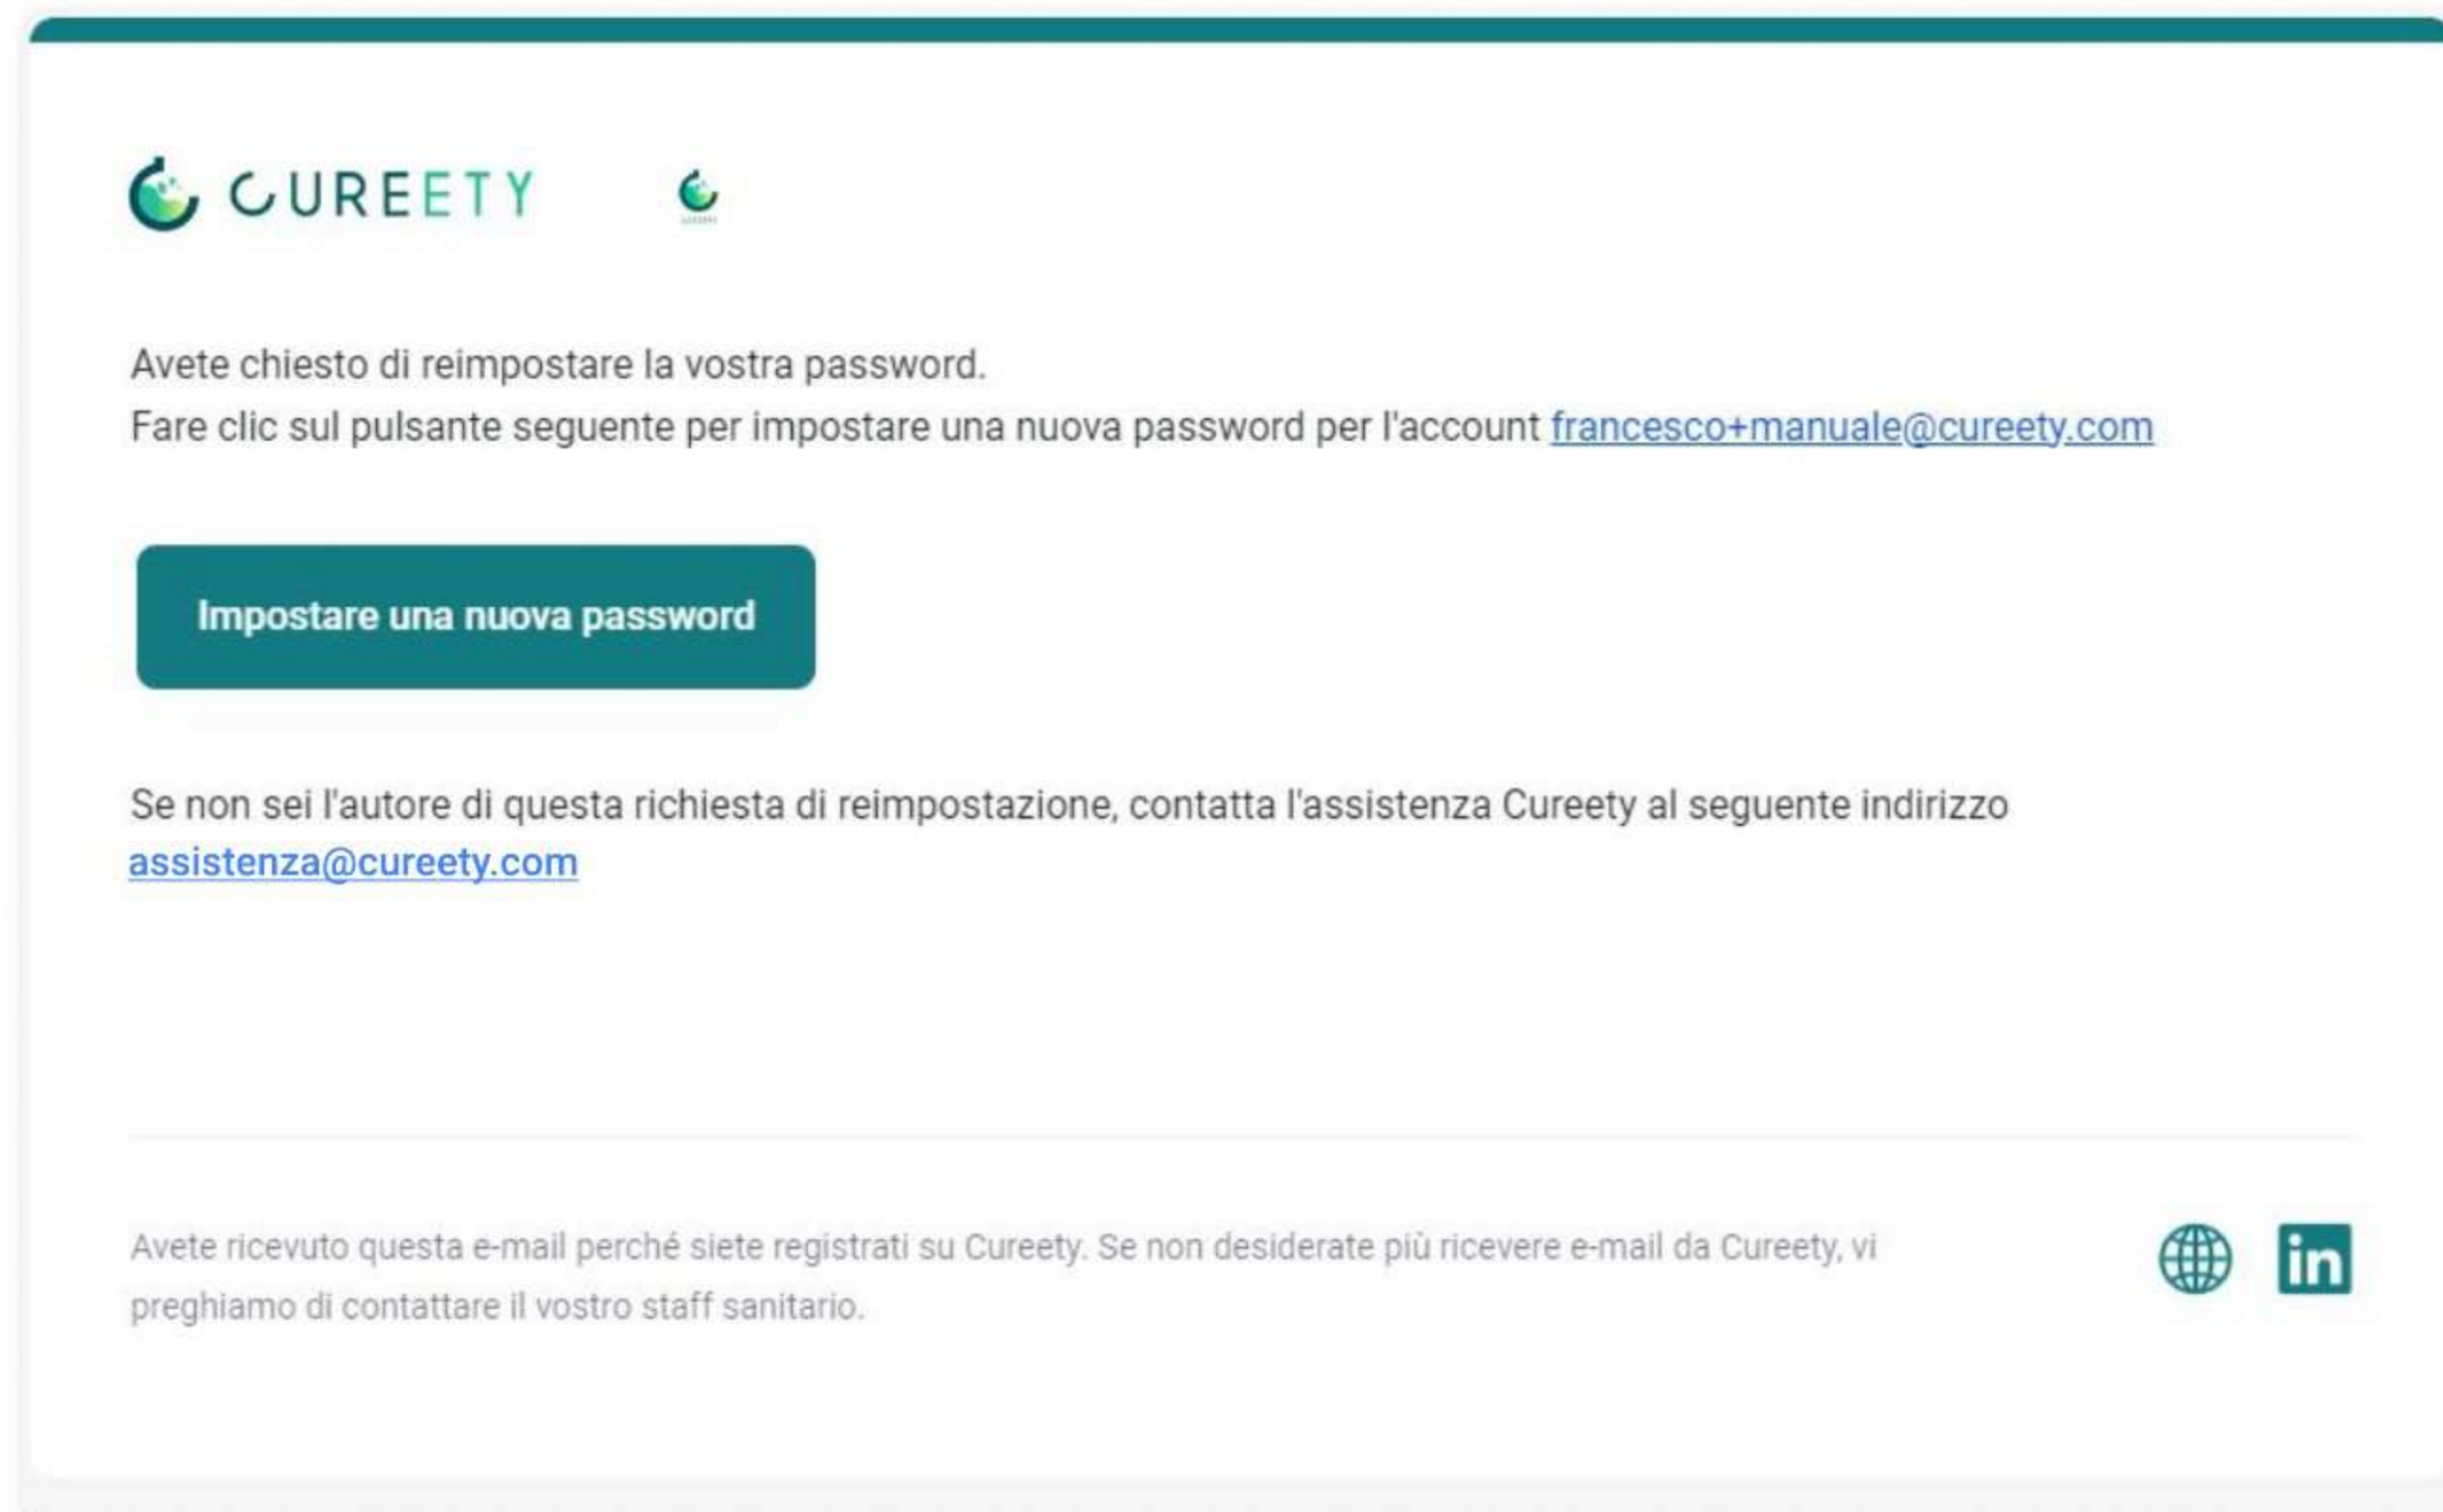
CUREETY

Avete chiesto di reimpostare la vostra password.
Fare clic sul pulsante seguente per impostare una nuova password per l'account francesco+manuale@cureety.com

Impostare una nuova password

Se non sei l'autore di questa richiesta di reimpostazione, contatta l'assistenza Cureety al seguente indirizzo assistenza@cureety.com

Avete ricevuto questa e-mail perché siete registrati su Cureety. Se non desiderate più ricevere e-mail da Cureety, vi preghiamo di contattare il vostro staff sanitario.

in